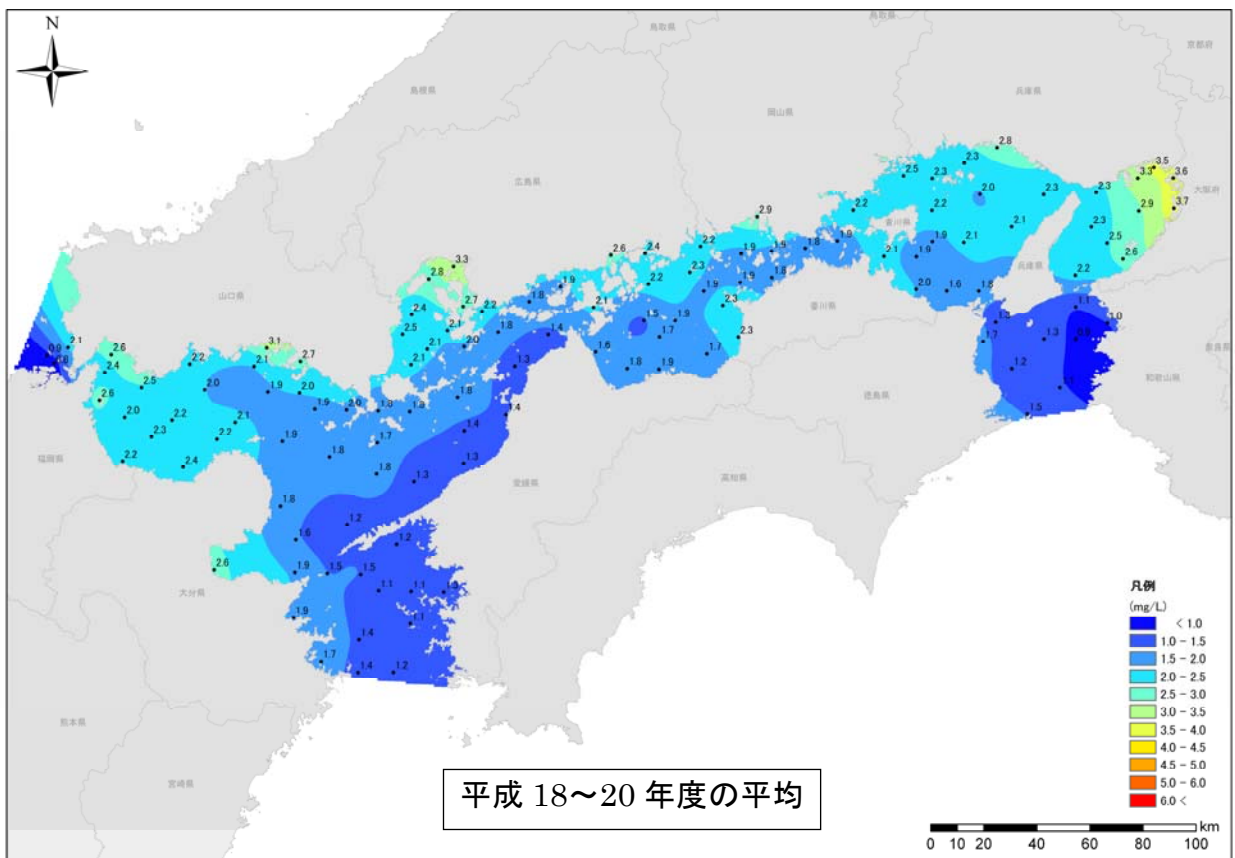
N

鳥取県
島根県
岡山県
兵庫県
京都府
広島県
大阪府
山口県
香川県
奈良県
和歌山県
徳島県
福岡県
愛媛県
高知県
大分県
熊本県
宮崎県

2.8
2.3
2.5
2.3
2.0
2.3
2.3
3.5
3.3
3.6
3.7
2.9
2.2
2.2
2.1
2.3
2.9
2.2
1.9
2.1
2.5
2.6
2.6
2.4
2.2
1.9
1.9
1.8
1.9
2.1
1.9
2.2
2.3
1.8
1.9
2.0
1.6
1.5
3.3
2.8
2.2
1.9
1.9
2.3
1.1
2.4
2.7
2.2
1.9
2.1
1.8
2.1
1.5
1.7
2.3
1.3
1.3
0.9
1.0
2.5
2.1
1.8
1.4
1.7
1.7
2.1
2.0
1.6
1.2
2.1
0.0
0.6
2.6
3.1
2.7
2.4
2.2
2.1
1.3
1.8
1.9
1.5
2.5
1.9
2.0
1.8
2.6
2.0
1.9
2.0
1.8
1.8
1.4
2.0
2.2
2.1
1.9
1.7
1.4
2.3
2.2
1.8
1.3
2.2
2.4
1.8
1.3
1.8
1.2
1.2
1.6
2.6
1.9
1.5
1.5
1.1
1.1
1.0
1.9
1.1
1.4
1.7
1.4
1.2

凡例
(mg/L)
< 1.0
1.0 - 1.5
1.5 - 2.0
2.0 - 2.5
2.5 - 3.0
3.0 - 3.5
3.5 - 4.0
4.0 - 4.5
4.5 - 5.0
5.0 - 6.0
6.0 <

平成 18〜20 年度の平均

km
0 10 20 40 60 80 100